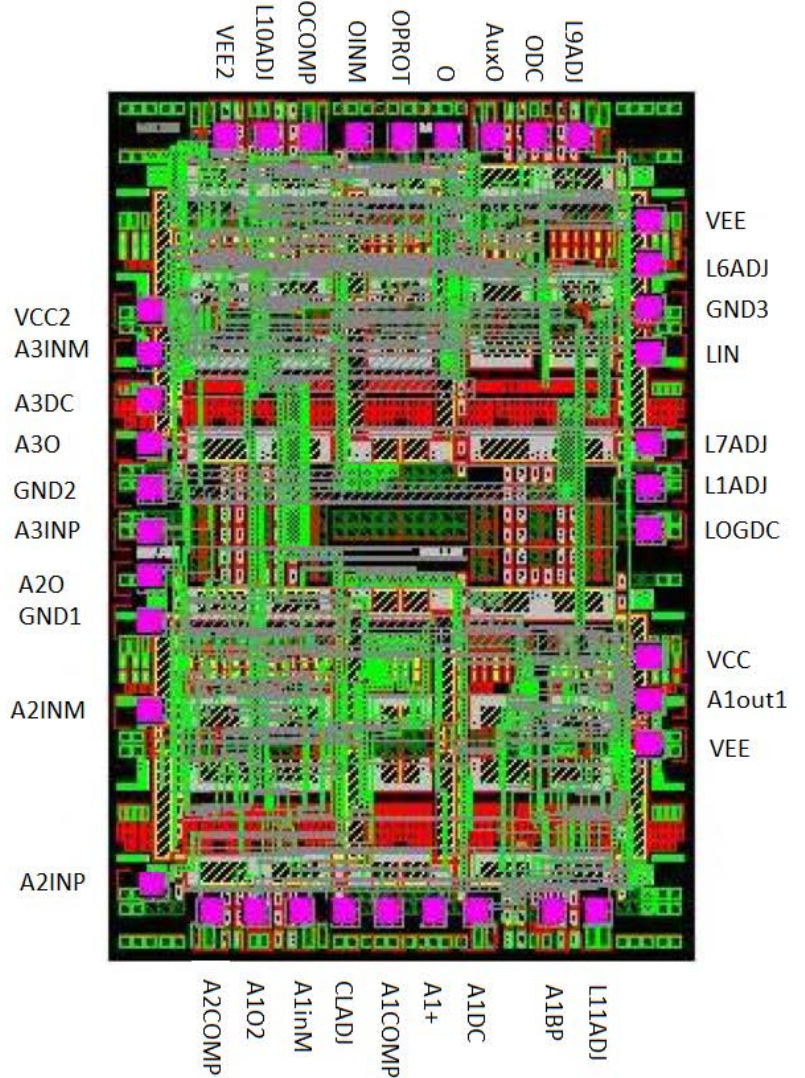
VEE2
L10ADJ
OCOMP
OINM
OPROT
O
AuxO
ODC
L9ADJ

VCC2
A3INM
A3DC
A3O
GND2
A3INP
A2O
GND1
A2INM
A2INP

VEE
L6ADJ
GND3
LIN
L7ADJ
L1ADJ
LOGDC
VCC
A1out1
VEE

A2COMP
A1O2
A1inM
CLADJ
A1COMP
A1+
A1DC
A1BP
L11ADJ